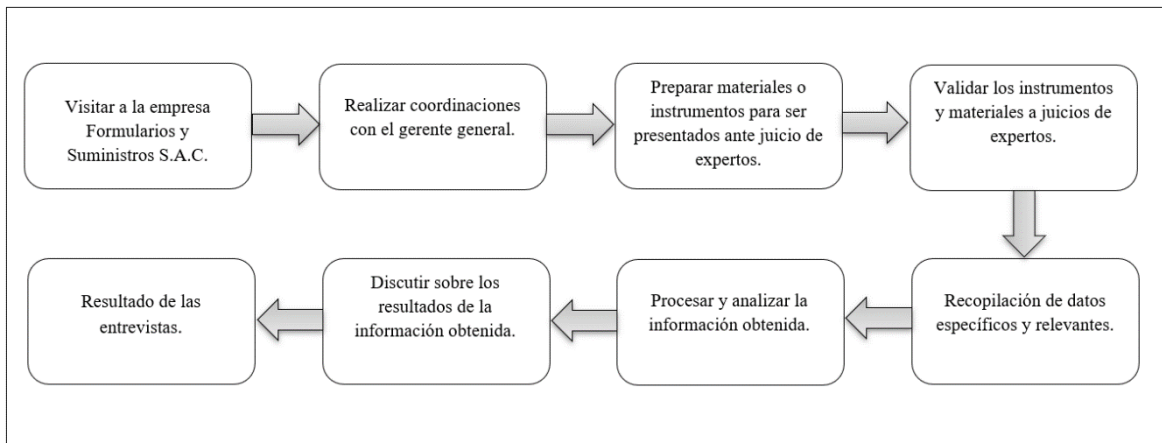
Visitar a la empresa Formularios y Suministros S.A.C.

Realizar coordinaciones con el gerente general.

Preparar materiales o instrumentos para ser presentados ante juicio de expertos.

Validar los instrumentos y materiales a juicios de expertos.

Recopilación de datos específicos y relevantes.

Procesar y analizar la información obtenida.

Discutir sobre los resultados de la información obtenida.

Resultado de las entrevistas.